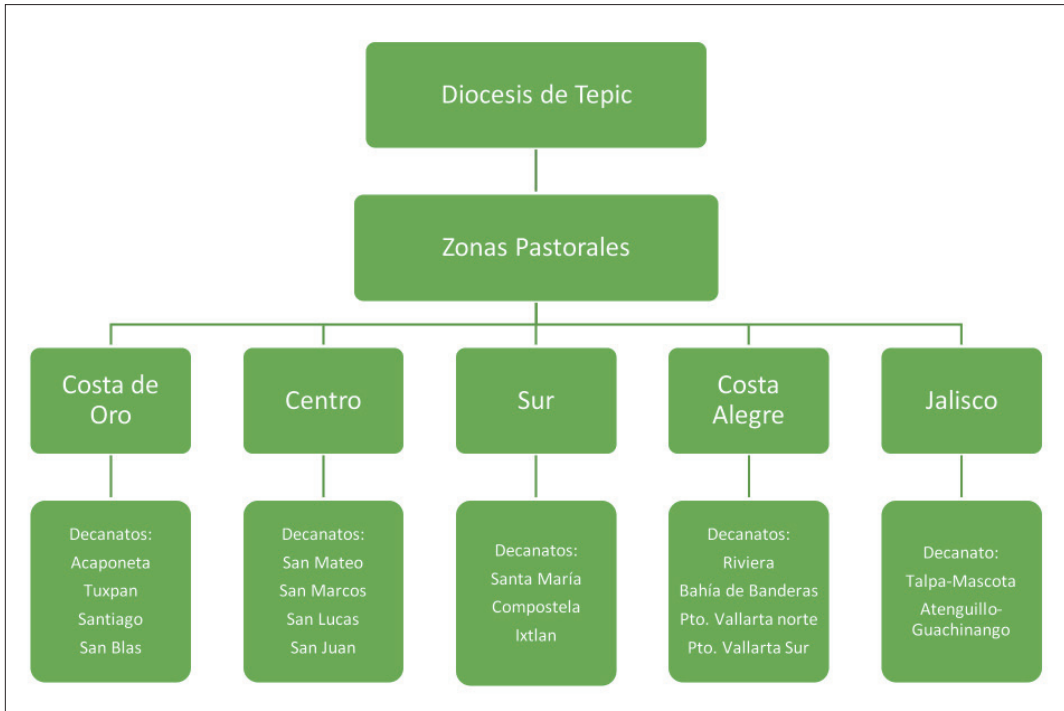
Diocesis de Tepic

Zonas Pastorales

Costa de Oro

Centro

Sur

Costa Alegre

Jalisco

Decanatos:
Acaponeta
Tuxpan
Santiago
San Blas

Decanatos:
San Mateo
San Marcos
San Lucas
San Juan

Decanatos:
Santa María
Compostela
Ixtlan

Decanatos:
Riviera
Bahía de Banderas
Pto. Vallarta norte
Pto. Vallarta Sur

Decanato:
Talpa-Mascota
Atenguillo-Guachinango